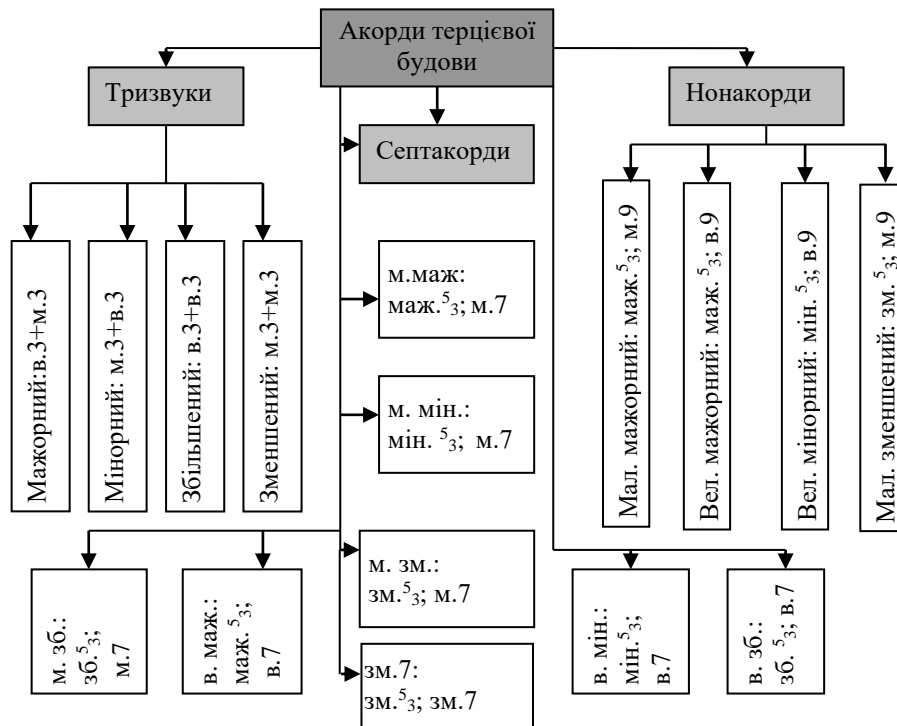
Акорди терцієвої будови

Тризвуки

Септакорди

Нонакорди

Мажорний:в.3+м.3

Мінорний: м.3+в.3

Збільшений: в.3+в.3

Зменшений: м.3+м.3

м.маж: маж.$^5{}_3$; м.7

м. мін.: мін. $^5{}_3$; м.7

м. зм.: зм.$^5{}_3$; м.7

зм.7: зм.$^5{}_3$; зм.7

Мал. мажорний: маж.$^5{}_3$; м.9

Вел. мажорний: маж. $^5{}_3$; в.9

Вел. мінорний: мін. $^5{}_3$; в.9

Мал. зменшений: зм. $^5{}_3$; м.9

м. зб.: зб.$^5{}_3$; м.7

в. маж.: маж. $^5{}_3$; в.7

в. мін.: мін.$^5{}_3$; в.7

в. зб.: зб. $^5{}_3$; в.7